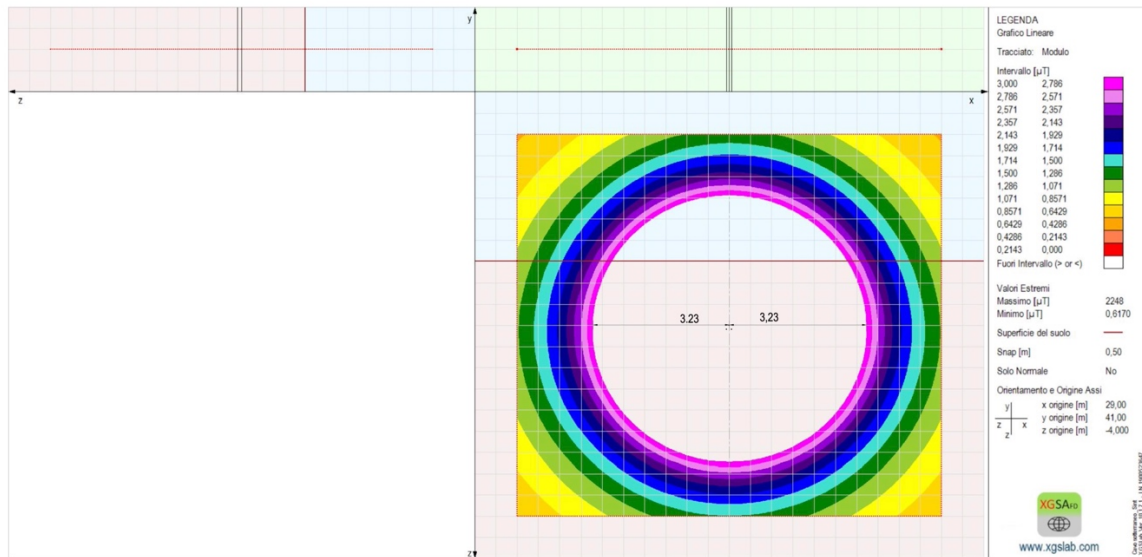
y

z

x

3.23

3,23

z

LEGENDA
Grafico Lineare

Tracciato: Modulo

Intervallo [µT]

| | |
|---|---|
| 3,000 | 2,786 |
| 2,786 | 2,571 |
| 2,571 | 2,357 |
| 2,357 | 2,143 |
| 2,143 | 1,929 |
| 1,929 | 1,714 |
| 1,714 | 1,500 |
| 1,500 | 1,286 |
| 1,286 | 1,071 |
| 1,071 | 0,8571 |
| 0,8571 | 0,6429 |
| 0,6429 | 0,4286 |
| 0,4286 | 0,2143 |
| 0,2143 | 0,000 |

Fuori Intervallo (> or <)

Valori Estremi
Massimo [µT] 2248
Minimo [µT] 0,6170

Superficie del suolo

Snap [m] 0,50

Solo Normale No

Orientamento e Origine Assi
y
z x
z
x origine [m] 29,00
y origine [m] 41,00
z origine [m] -4,000

XGSA FD

www.xgslab.com

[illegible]